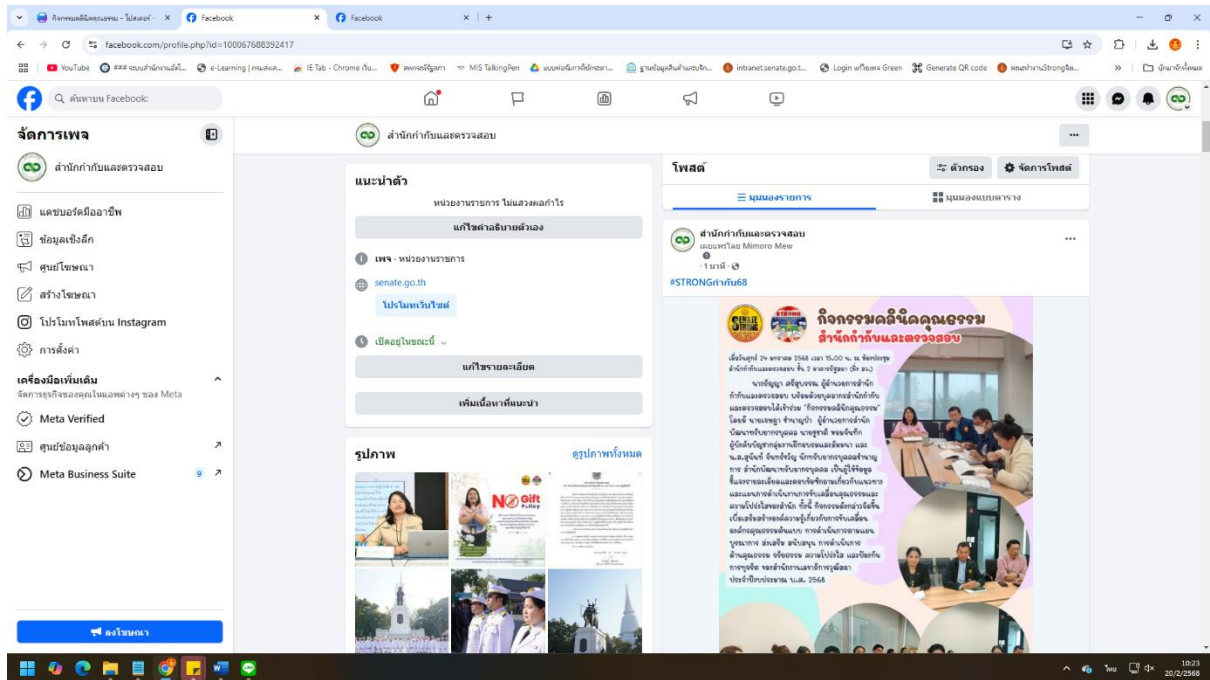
กิจกรรมคลีนิคคุณธรรม - โปสเตอร์ · × Facebook × Facebook × +

facebook.com/profile.php?id=100067688392417

YouTube ### ระบบสำนักงานอัตโน... e-Learning | ครแล่นแล... IE Tab - Chrome เว็บ... สพกรอรีรัฐสภา MIS TalkingPen แบบฟอร์มการใช้รถยนต... ฐานข้อมูลสินค้าและบริก... intranet.senate.go.t... Login เครือพระ Green Generate QR code คณะทำงานStrongรัฐ... บุ๊กมาร์กทั้งหมด

ค้นหาบน Facebook

จัดการเพจ

สำนักกำกับและตรวจสอบ

แดชบอร์ดมืออาชีพ
ข้อมูลเชิงลึก
ศูนย์โฆษณา
สร้างโฆษณา
โปรโมทโพสต์บน Instagram
การตั้งค่า

เครื่องมือเพิ่มเติม
จัดการธุรกิจของคุณในแอพต่างๆ ของ Meta
Meta Verified
ศูนย์ข้อมูลลูกค้า
Meta Business Suite 9

ลงโฆษณา

สำนักกำกับและตรวจสอบ

แนะนำตัว
หน่วยงานราชการ ไม่แสวงผลกำไร
แก้ไขคำอธิบายตัวเอง
เพจ · หน่วยงานราชการ
senate.go.th
โปรโมทเว็บไซต์
เปิดอยู่ในขณะนี้
แก้ไขรายละเอียด
เพิ่มเนื้อหาที่แนะนำ

รูปภาพ
ดูรูปภาพทั้งหมด

โพสต์
ตัวกรอง
จัดการโพสต์
มุมมองรายการ
มุมมองแบบตาราง

สำนักกำกับและตรวจสอบ
เผยแพร่โดย Mimoro Mew
1 นาที
#STRONGกำกับ68

กิจกรรมคลินิคคุณธรรม
สำนักกำกับและตรวจสอบ

NO Gift Policy

10:23
20/2/2568